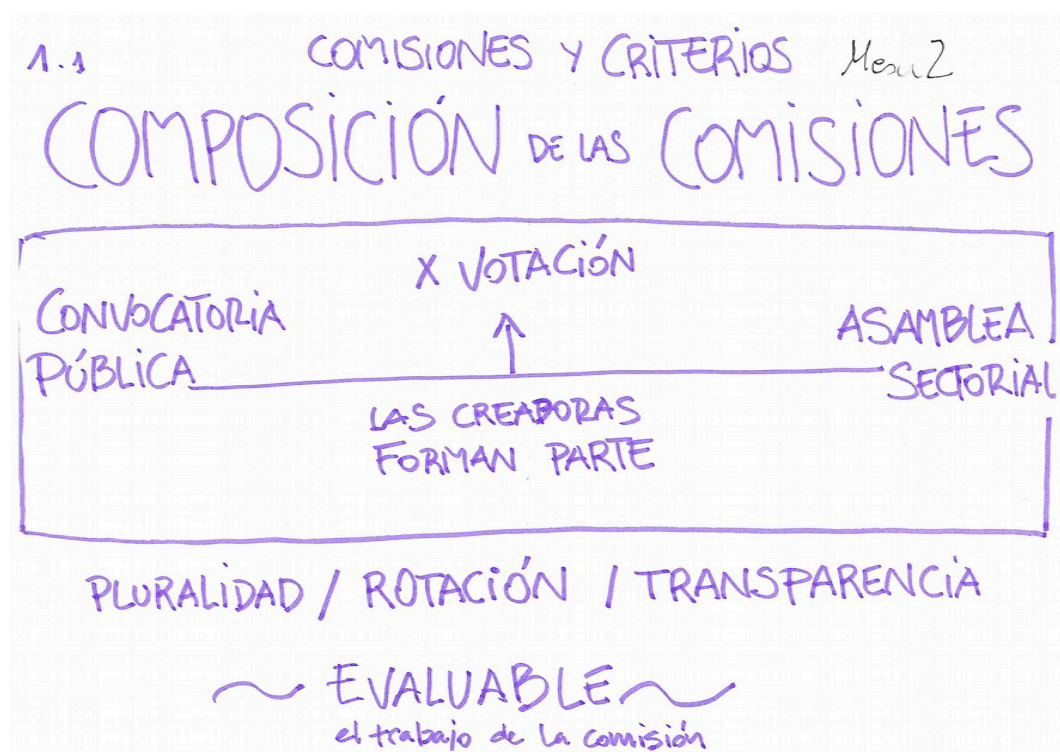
1.1 COMISIONES Y CRITERIOS Mesa 2

COMPOSICIÓN DE LAS COMISIONES

X VOTACIÓN

CONVOCATORIA PÚBLICA

ASAMBLEA SECTORIAL

LAS CREADORAS FORMAN PARTE

PLURALIDAD / ROTACIÓN / TRANSPARENCIA

EVALUABLE
el trabajo de la comisión